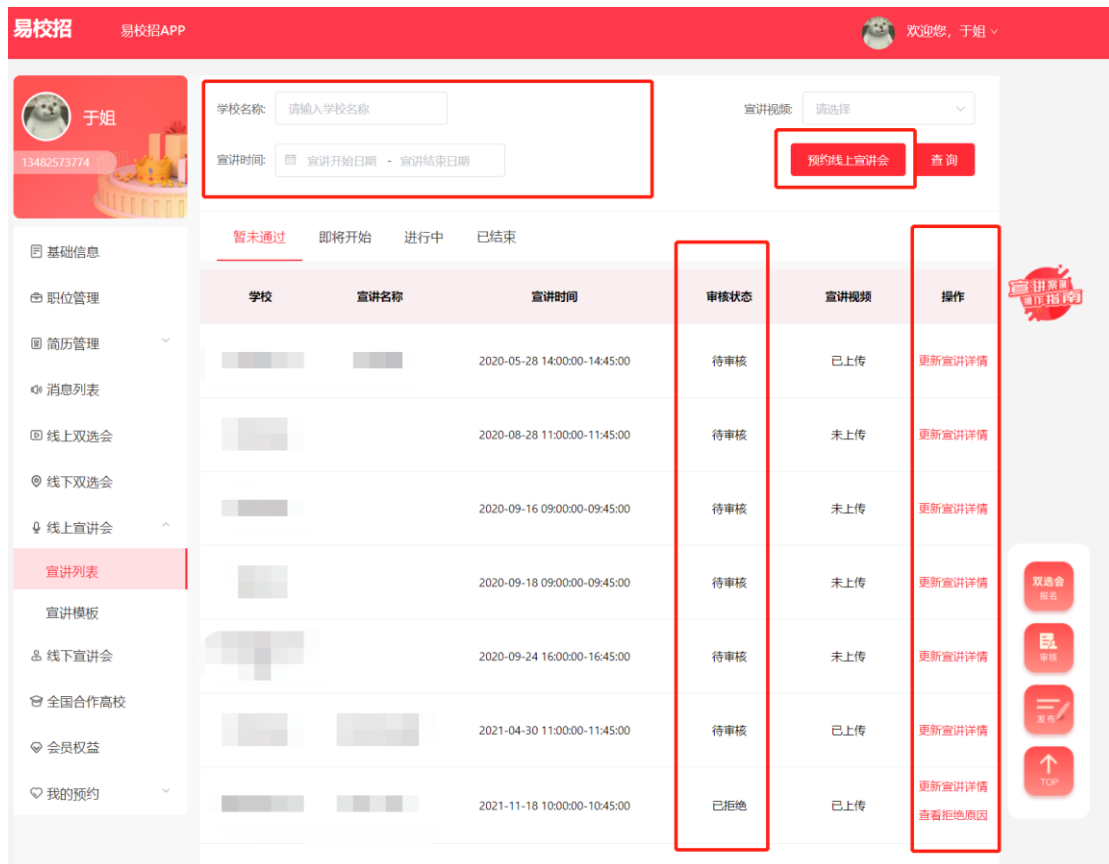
易校招 易校招APP

欢迎您，于姐

于姐
13482573774

基础信息
职位管理
简历管理
消息列表
线上双选会
线下双选会
线上宣讲会
宣讲列表
宣讲模板
线下宣讲会
全国合作高校
会员权益
我的预约

学校名称: 请输入学校名称
宣讲时间: 宣讲开始日期 - 宣讲结束日期
宣讲视频: 请选择
预约线上宣讲会
查 询

暂未通过 即将开始 进行中 已结束

| 学校 | 宣讲名称 | 宣讲时间 | 审核状态 | 宣讲视频 | 操作 |
|---|---|---|---|---|---|
| | | 2020-05-28 14:00:00-14:45:00 | 待审核 | 已上传 | 更新宣讲详情 |
| | | 2020-08-28 11:00:00-11:45:00 | 待审核 | 未上传 | 更新宣讲详情 |
| | | 2020-09-16 09:00:00-09:45:00 | 待审核 | 未上传 | 更新宣讲详情 |
| | | 2020-09-18 09:00:00-09:45:00 | 待审核 | 未上传 | 更新宣讲详情 |
| | | 2020-09-24 16:00:00-16:45:00 | 待审核 | 未上传 | 更新宣讲详情 |
| | | 2021-04-30 11:00:00-11:45:00 | 待审核 | 已上传 | 更新宣讲详情 |
| | | 2021-11-18 10:00:00-10:45:00 | 已拒绝 | 已上传 | 更新宣讲详情 查看拒绝原因 |

宣讲双选 操作指南

双选会 报名
审核
发布
TOP